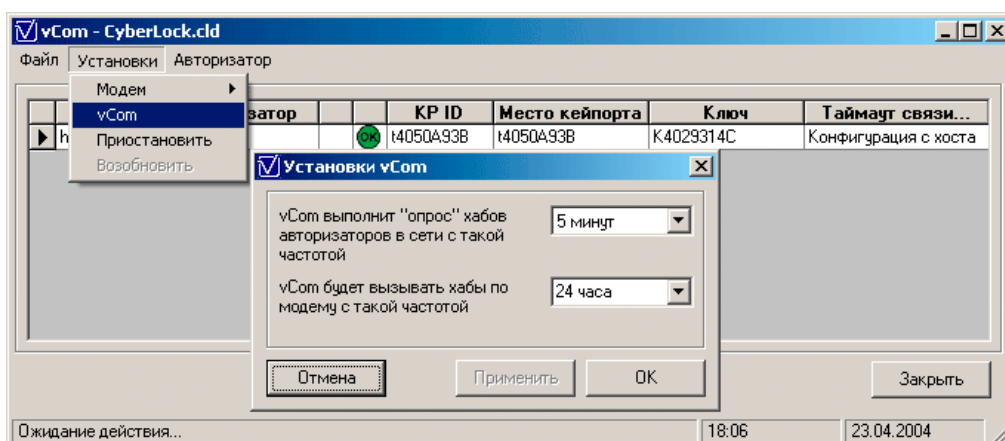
vCom - CyberLock.cld

Файл Установки Авторизатор

Модем
vCom
Приостановить
Возобновить

|  | ...затор |  | KP ID | Место кейпорта | Ключ | Таймаут связи... |
|---|---|---|---|---|---|---|
| h |  | OK | t4050A93B | t4050A93B | K4029314C | Конфигурация с хоста |

Установки vCom

vCom выполнит "опрос" хабов авторизаторов в сети с такой частотой
5 минут

vCom будет вызывать хабы по модему с такой частотой
24 часа

Отмена Применить OK

Закрыть

Ожидание действия... 18:06 23.04.2004